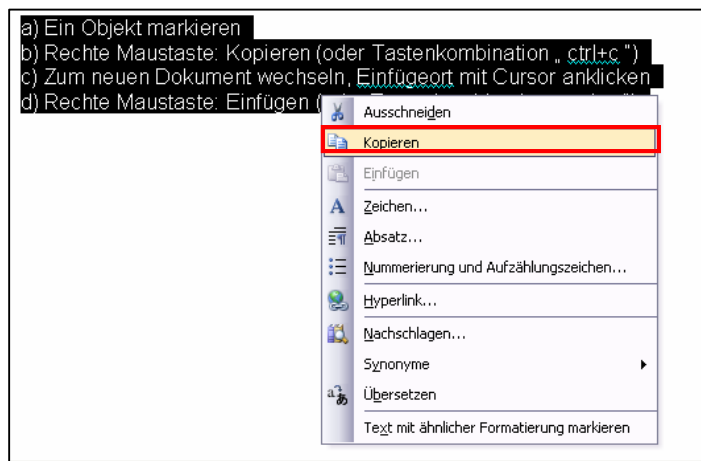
a) Ein Objekt markieren
b) Rechte Maustaste: Kopieren (oder Tastenkombination „ ctrl+c ")
c) Zum neuen Dokument wechseln, Einfügeort mit Cursor anklicken
d) Rechte Maustaste: Einfügen ( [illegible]

Ausschneiden
Kopieren
Einfügen
Zeichen...
Absatz...
Nummerierung und Aufzählungszeichen...
Hyperlink...
Nachschlagen...
Synonyme
Übersetzen
Text mit ähnlicher Formatierung markieren